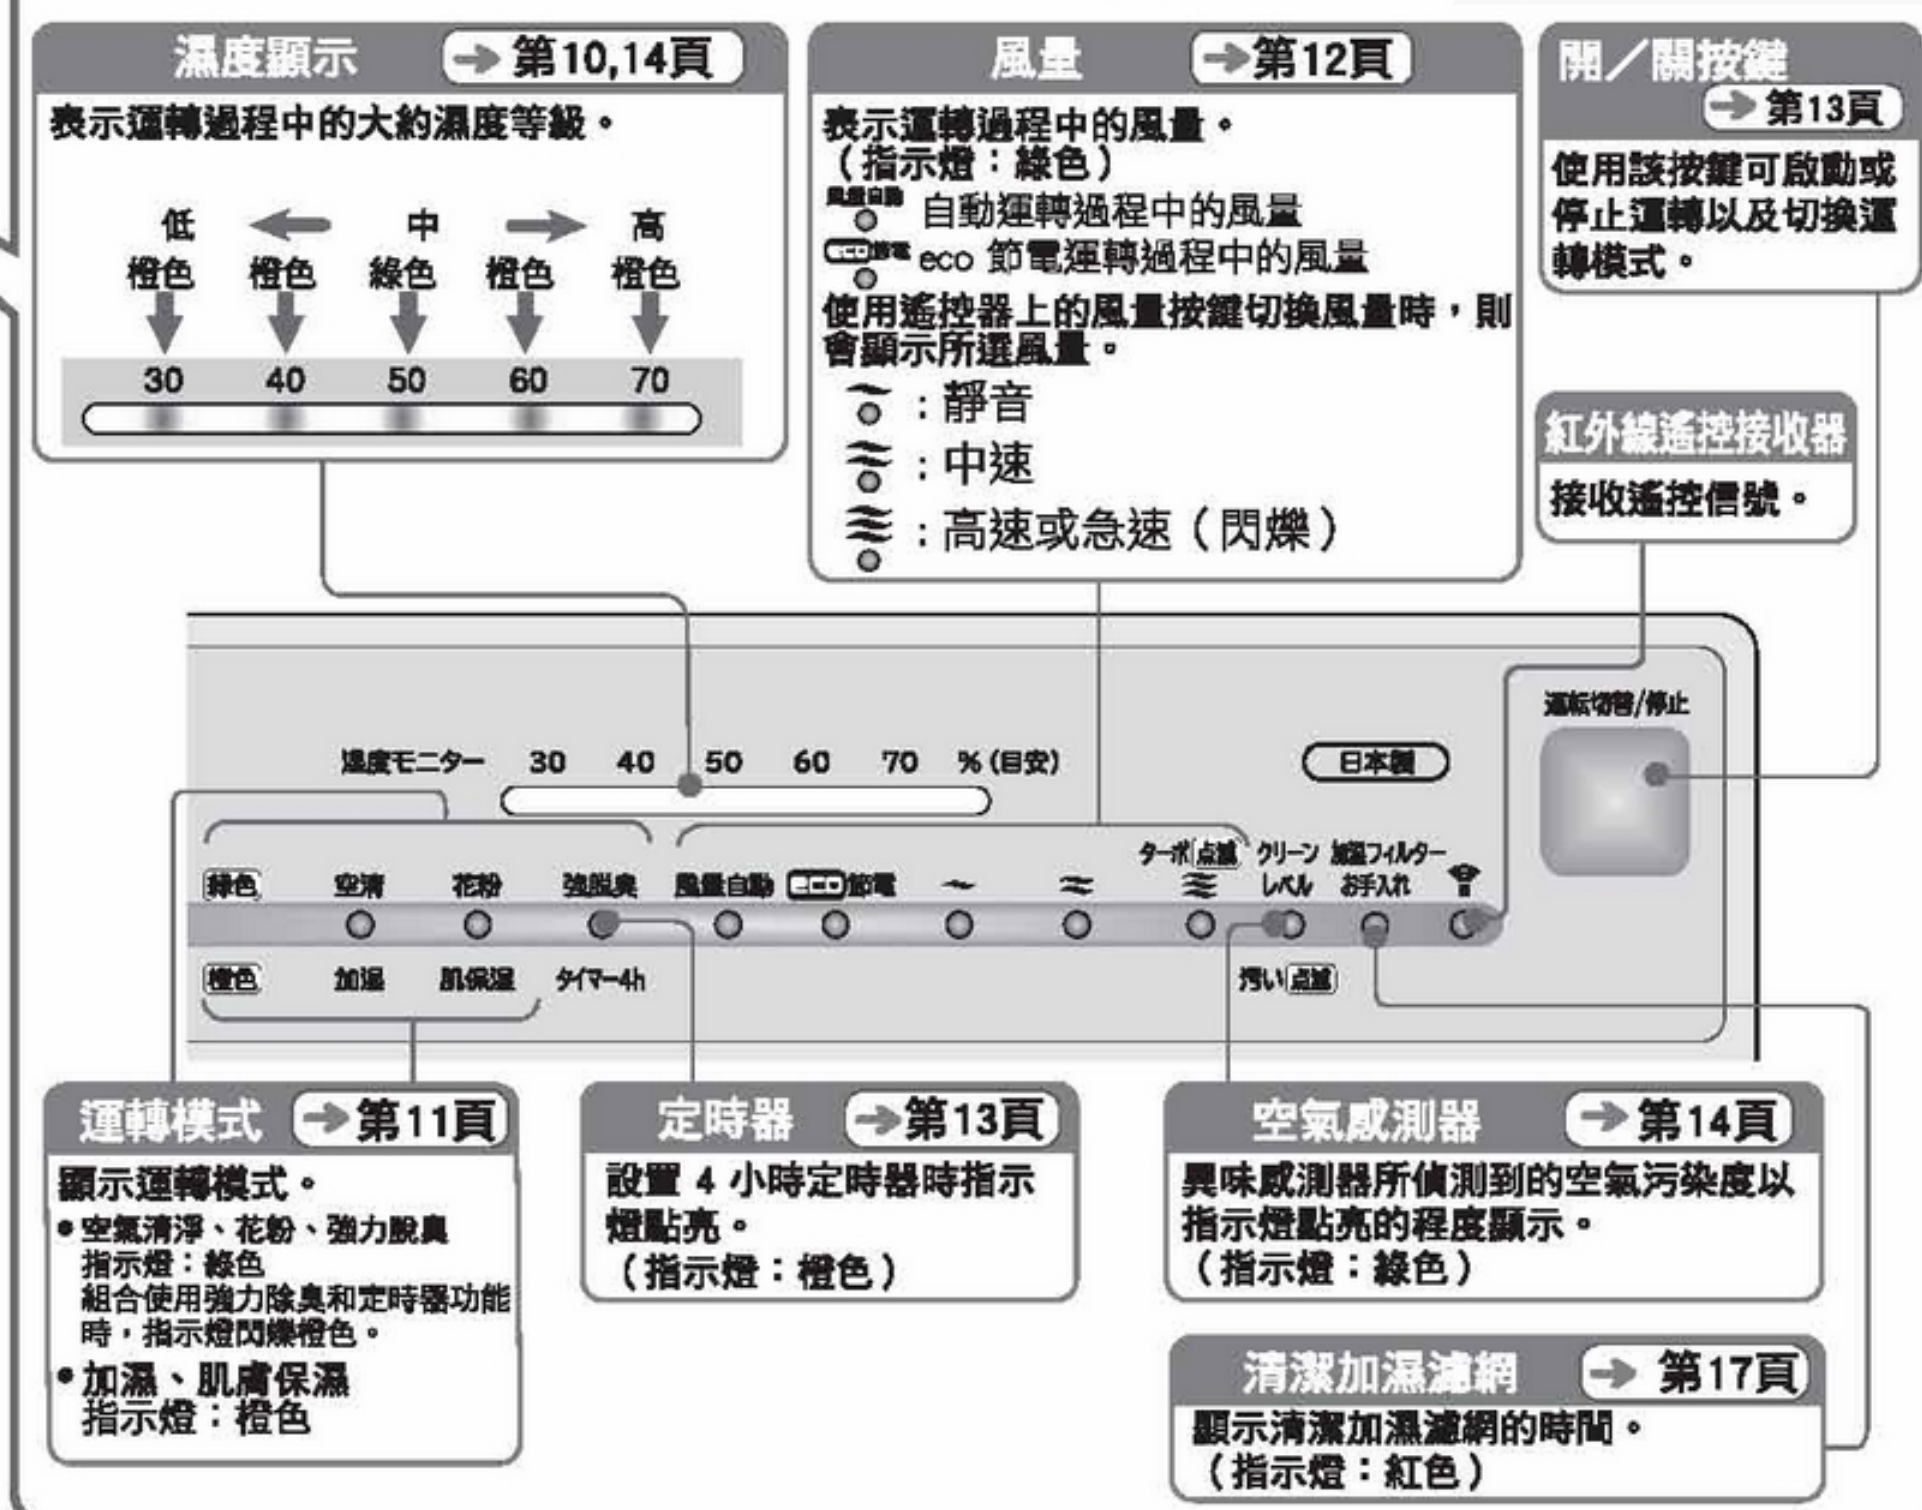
濕度顯示 ➔第10,14頁

表示運轉過程中的大約濕度等級。

低 ← 中 → 高
橙色 橙色 綠色 橙色 橙色
30 40 50 60 70

風量 ➔第12頁

表示運轉過程中的風量。
（指示燈：綠色）
風量自動 自動運轉過程中的風量
eco節電 eco 節電運轉過程中的風量
使用遙控器上的風量按鍵切換風量時，則會顯示所選風量。
：靜音
：中速
：高速或急速（閃爍）

開／關按鍵 ➔第13頁

使用該按鍵可啟動或停止運轉以及切換運轉模式。

紅外線遙控接收器

接收遙控信號。

運転切替/停止

湿度モニター 30 40 50 60 70 %(目安)

日本製

緑色 空清 花粉 強脱臭 風量自動 eco節電 ターボ(点滅) クリーン レベル 加湿フィルター お手入れ

橙色 加湿 肌保湿 タイマー4h 汚い(点滅)

運轉模式 ➔第11頁

顯示運轉模式。
• 空氣清淨、花粉、強力脫臭
指示燈：綠色
組合使用強力除臭和定時器功能時，指示燈閃爍橙色。
• 加濕、肌膚保濕
指示燈：橙色

定時器 ➔第13頁

設置 4 小時定時器時指示燈點亮。
（指示燈：橙色）

空氣感測器 ➔第14頁

異味感測器所偵測到的空氣污染度以指示燈點亮的程度顯示。
（指示燈：綠色）

清潔加濕濾網 ➔ 第17頁

顯示清潔加濕濾網的時間。
（指示燈：紅色）